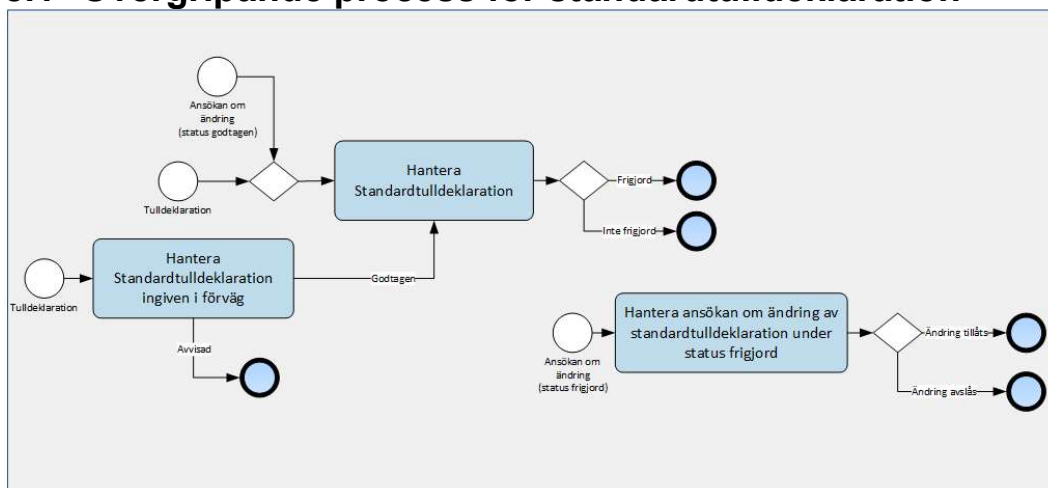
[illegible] Övergripande process för standardtulldeklaration

Ansökan om ändring (status godtagen)

Tulldeklaration

Hantera Standardtulldeklaration

Frigjord

Inte frigjord

Tulldeklaration

Hantera Standardtulldeklaration ingiven i förväg

Godtagen

Avvisad

Ansökan om ändring (status frigjord)

Hantera ansökan om ändring av standardtulldeklaration under status frigjord

Ändring tillåts

Ändring avslås